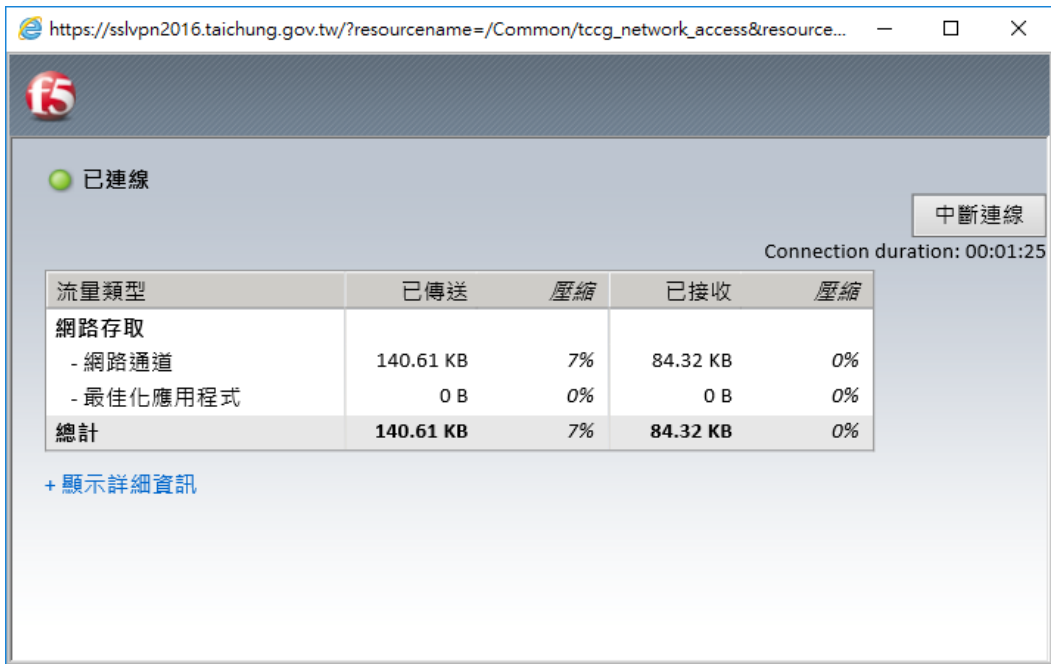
https://sslvpn2016.taichung.gov.tw/?resourcename=/Common/tccg_network_access&resource...

f5

已連線

中斷連線

Connection duration: 00:01:25

| 流量類型 | 已傳送 | 壓縮 | 已接收 | 壓縮 |
|---|---|---|---|---|
| 網路存取 | | | | |
| - 網路通道 | 140.61 KB | 7% | 84.32 KB | 0% |
| - 最佳化應用程式 | 0 B | 0% | 0 B | 0% |
| 總計 | 140.61 KB | 7% | 84.32 KB | 0% |

+ 顯示詳細資訊